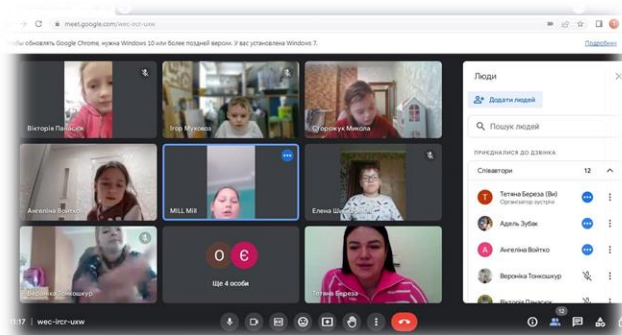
meet.google.com/wec-ircr-uxw

обы обновить Google Chrome, нужна Windows 10 или более поздней версии. У вас установлена Windows 7.

Подробнее

Вікторія Панасюк

Ігор Мукович

Сторожук Микола

Ангеліна Войтко

MILL Mill

Елена Ш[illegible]

Вероніка Тонкошкур

О Є

Ще 4 особи

Тетяна Береза

Люди

Додати людей

Пошук людей

ПРИЄДНАЛИСЯ ДО ДЗВІНКА

Співавтори 12

Т Тетяна Береза (Ви) Організатор зустрічі

Адель Зубак

А Ангеліна Войтко

Вероніка Тонкошкур

Вікторія Панасюк

11:17 | wec-ircr-uxw

12